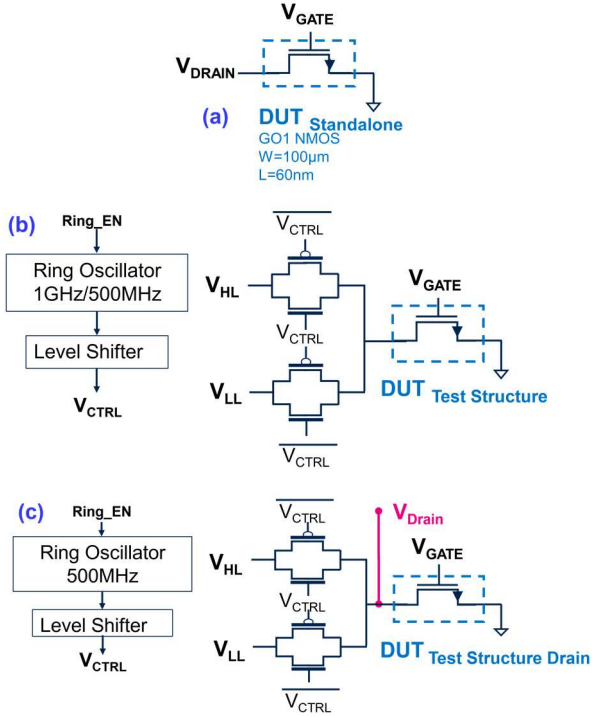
$V_{GATE}$

$V_{DRAIN}$

(a) DUT Standalone
GO1 NMOS
W=100µm
L=60nm

(b) Ring_EN

Ring Oscillator 1GHz/500MHz

Level Shifter

$V_{CTRL}$

$\overline{V_{CTRL}}$

$V_{HL}$

$V_{CTRL}$

$V_{LL}$

$\overline{V_{CTRL}}$

$V_{GATE}$

DUT Test Structure

(c) Ring_EN

Ring Oscillator 500MHz

Level Shifter

$V_{CTRL}$

$\overline{V_{CTRL}}$

$V_{HL}$

$V_{CTRL}$

$V_{LL}$

$\overline{V_{CTRL}}$

$V_{Drain}$

$V_{GATE}$

DUT Test Structure Drain